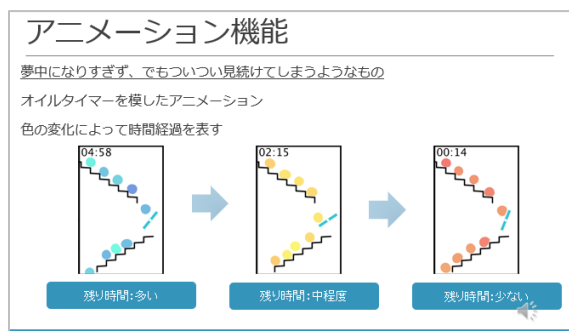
アニメーション機能

夢中になりすぎず、でもついつい見続けてしまうようなもの

オイルタイマーを模したアニメーション

色の変化によって時間経過を表す

04:58

残り時間：多い

02:15

残り時間：中程度

00:14

残り時間：少ない